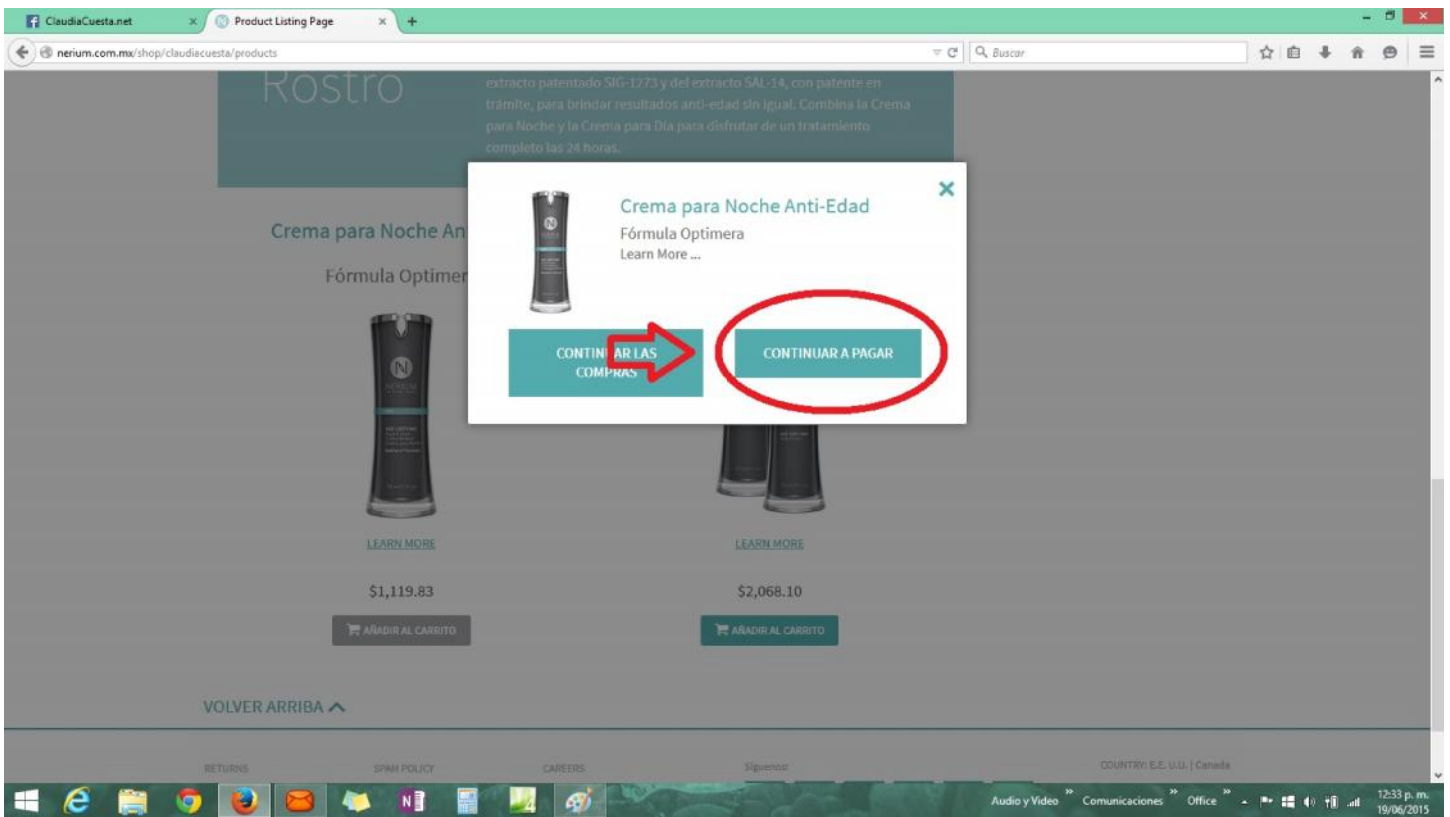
ClaudiaCuesta.net
Product Listing Page
nerium.com.mx/shop/claudiacuesta/products
Buscar

Rostro
extracto patentado SIG-1273 y del extracto SAL-14, con patente en trámite, para brindar resultados anti-edad sin igual. Combina la Crema para Noche y la Crema para Día para disfrutar de un tratamiento completo las 24 horas.

Crema para Noche An
Fórmula Optimer

Crema para Noche Anti-Edad
Fórmula Optimera
Learn More ...

CONTINUAR LAS COMPRAS
CONTINUAR A PAGAR

LEARN MORE
$1,119.83
AÑADIR AL CARRITO

LEARN MORE
$2,068.10
AÑADIR AL CARRITO

VOLVER ARRIBA

RETURNS
SPAM POLICY
CAREERS
Síguenos:
COUNTRY: E.E. U.U. | Canada

Audio y Video
Comunicaciones
Office
12:33 p. m.
19/06/2015